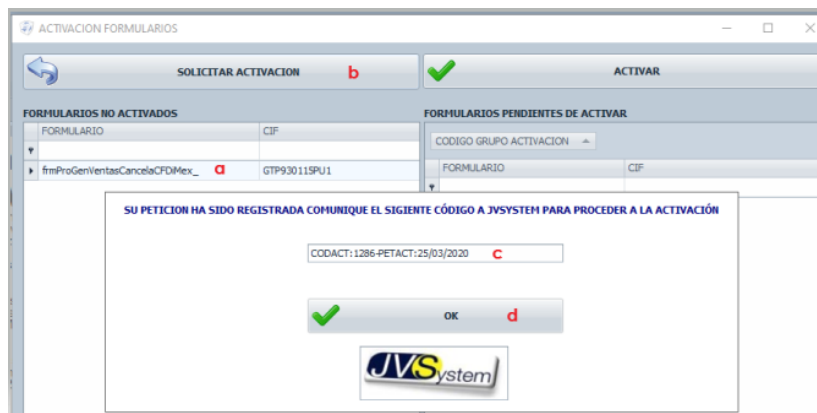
ACTIVACION FORMULARIOS

SOLICITAR ACTIVACION b

ACTIVAR

FORMULARIOS NO ACTIVADOS

| FORMULARIO | CIF |
|---|---|
| frmProGenVentasCancelaCFDiMex_ a | GTP930115PU1 |

FORMULARIOS PENDIENTES DE ACTIVAR

CODIGO GRUPO ACTIVACION

| FORMULARIO | CIF |
|---|---|

SU PETICION HA SIDO REGISTRADA COMUNIQUE EL SIGIENTE CÓDIGO A JVSYSTEM PARA PROCEDER A LA ACTIVACIÓN

CODACT:1286-PETACT:25/03/2020 c

OK d

JVSystem